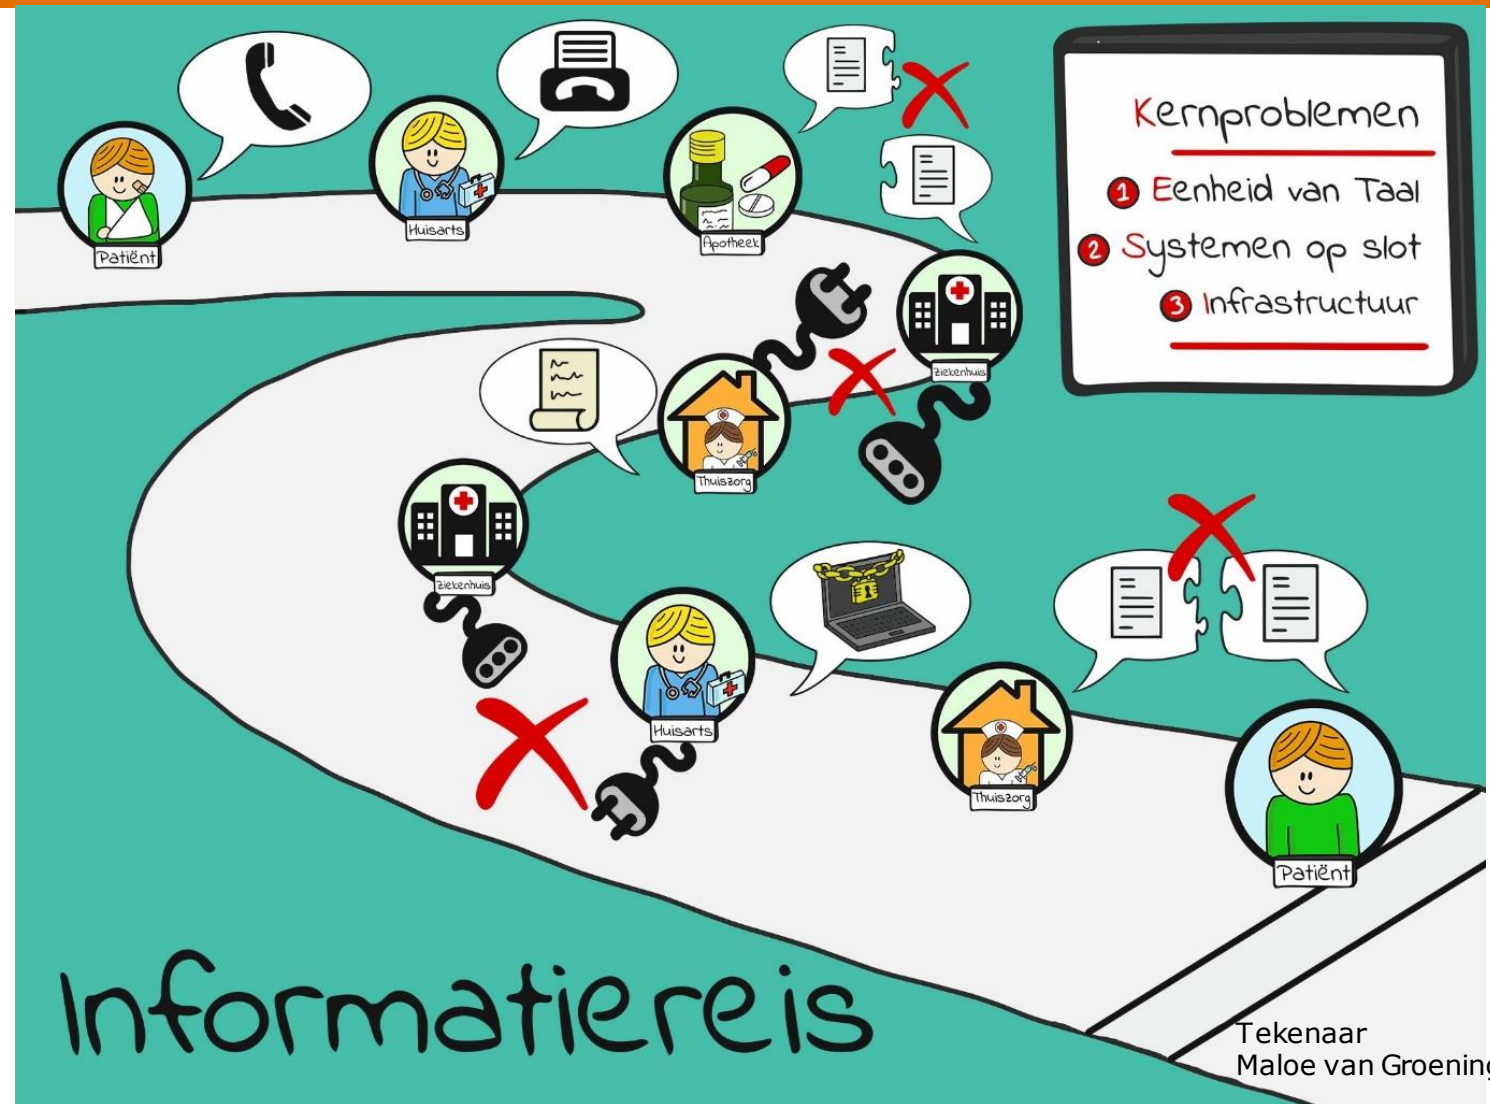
Patiënt

Huisarts

Apotheek

Ziekenhuis

Thuiszorg

Ziekenhuis

Huisarts

Thuiszorg

Patiënt

Kernproblemen

1 Eenheid van Taal

2 Systemen op slot

3 Infrastructuur

Informatiereis

Tekenaar
Maloe van Groening